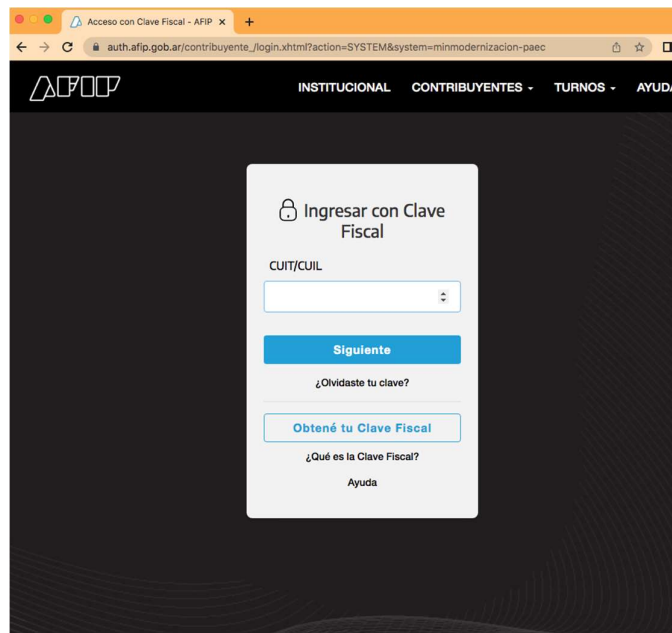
Acceso con Clave Fiscal - AFIP ×

auth.afip.gob.ar/contribuyente_/login.xhtml?action=SYSTEM&system=minmodernizacion-paec

AFIP

INSTITUCIONAL CONTRIBUYENTES TURNOS AYUDA

Ingresar con Clave Fiscal

CUIT/CUIL

Siguiente

¿Olvidaste tu clave?

Obtené tu Clave Fiscal

¿Qué es la Clave Fiscal?

Ayuda